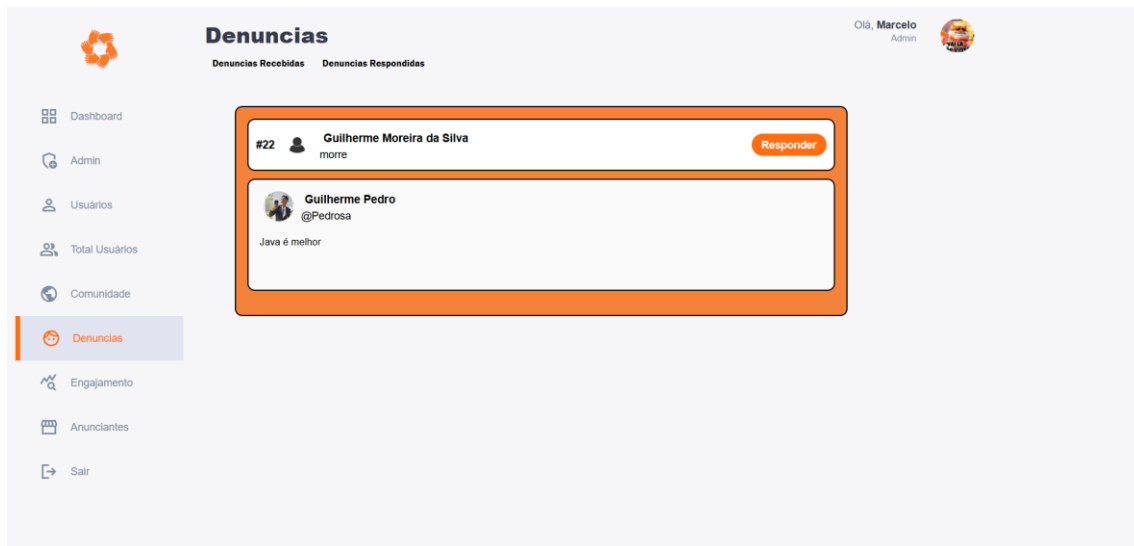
Denuncias

Denuncias Recebidas    Denuncias Respondidas

Olá, Marcelo
Admin

Dashboard
Admin
Usuários
Total Usuários
Comunidade
Denuncias
Engajamento
Anunciantes
Sair

#22 Guilherme Moreira da Silva
morre
Responder

Guilherme Pedro
@Pedrosa

Java é melhor